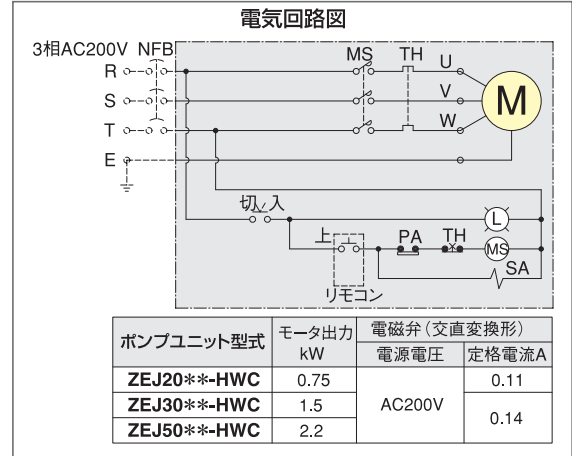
電気回路図

3相AC200V NFB
R
S
T
E
MS TH U
V
W
M
切 入
L
上
PA TH
MS
SA
リモコン

| ポンプユニット型式 | モータ出力 kW | 電磁弁(交直変換形) 電源電圧 | 定格電流A |
|---|---|---|---|
| ZEJ20**-HWC | 0.75 | AC200V | 0.11 |
| ZEJ30**-HWC | 1.5 | | 0.14 |
| ZEJ50**-HWC | 2.2 | | |